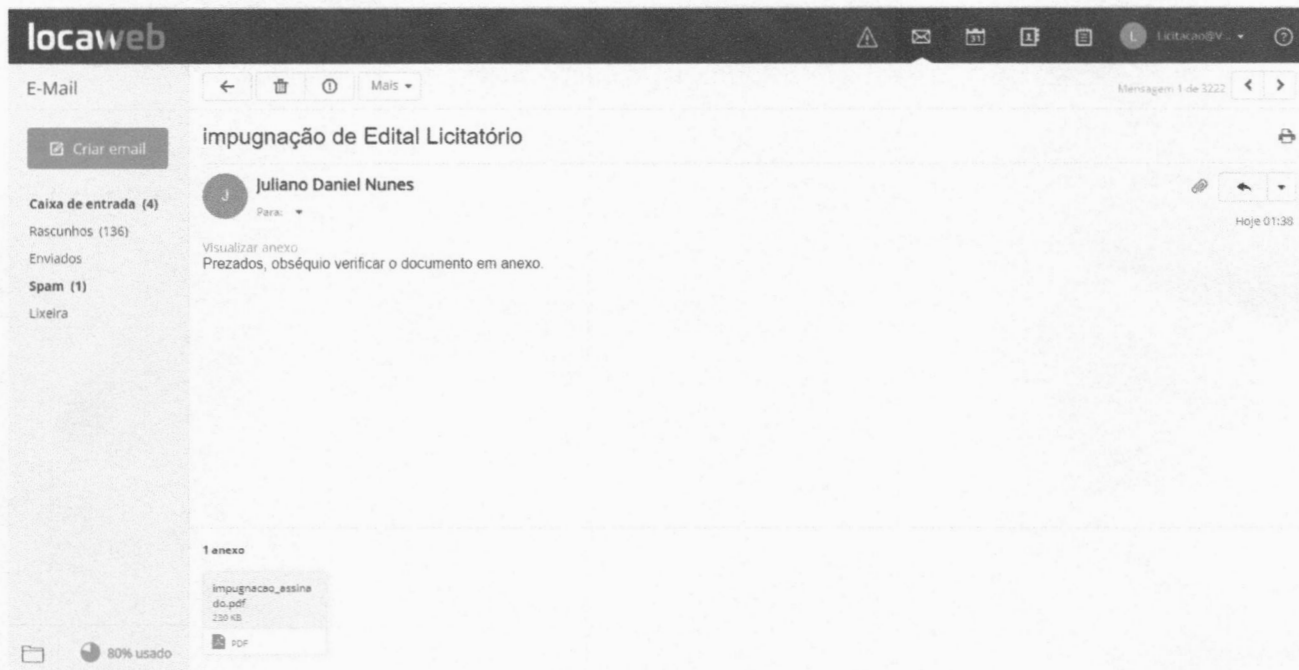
locaweb

L Licitacao@V...

E-Mail

Mais

Mensagem 1 de 3222

Criar email

Caixa de entrada (4)
Rascunhos (136)
Enviados
Spam (1)
Lixeira

impugnação de Edital Licitatório

J

Juliano Daniel Nunes

Para:

Hoje 01:38

Visualizar anexo
Prezados, obséquio verificar o documento em anexo.

1 anexo

impugnacao_assinado.pdf
230 KB
PDF

80% usado